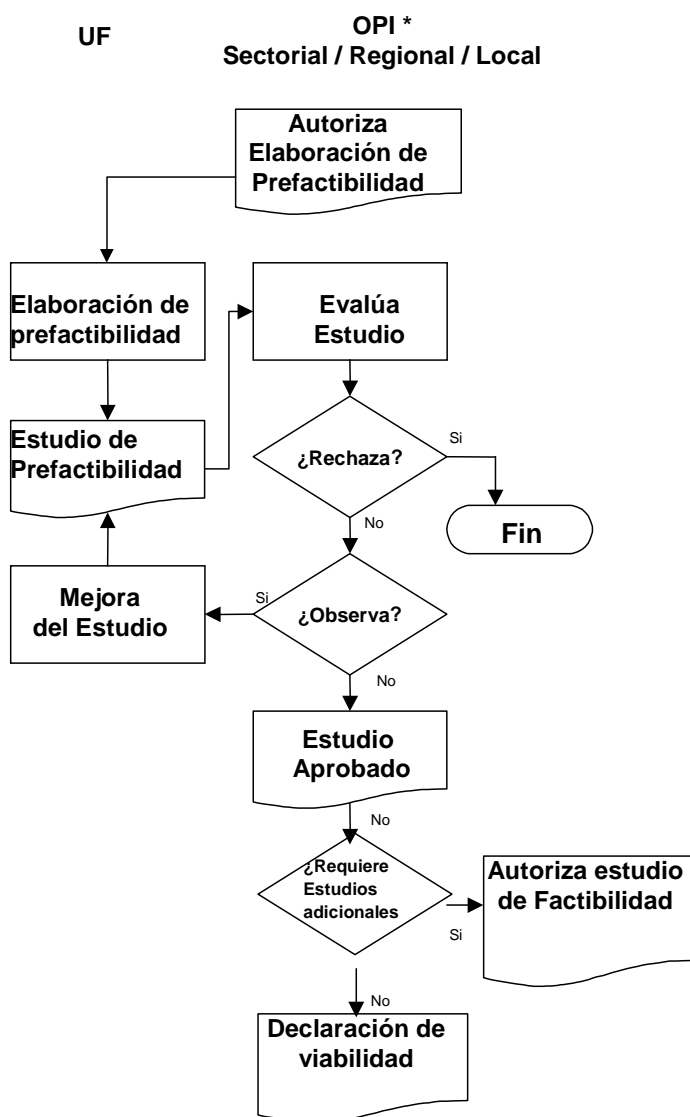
UF

OPI *
Sectorial / Regional / Local

Autoriza Elaboración de Prefactibilidad

Elaboración de prefactibilidad

Evalúa Estudio

Estudio de Prefactibilidad

¿Rechaza?

Si

Fin

No

Mejora del Estudio

Si

¿Observa?

No

Estudio Aprobado

No

¿Requiere Estudios adicionales

Autoriza estudio de Factibilidad

Si

No

Declaración de viabilidad